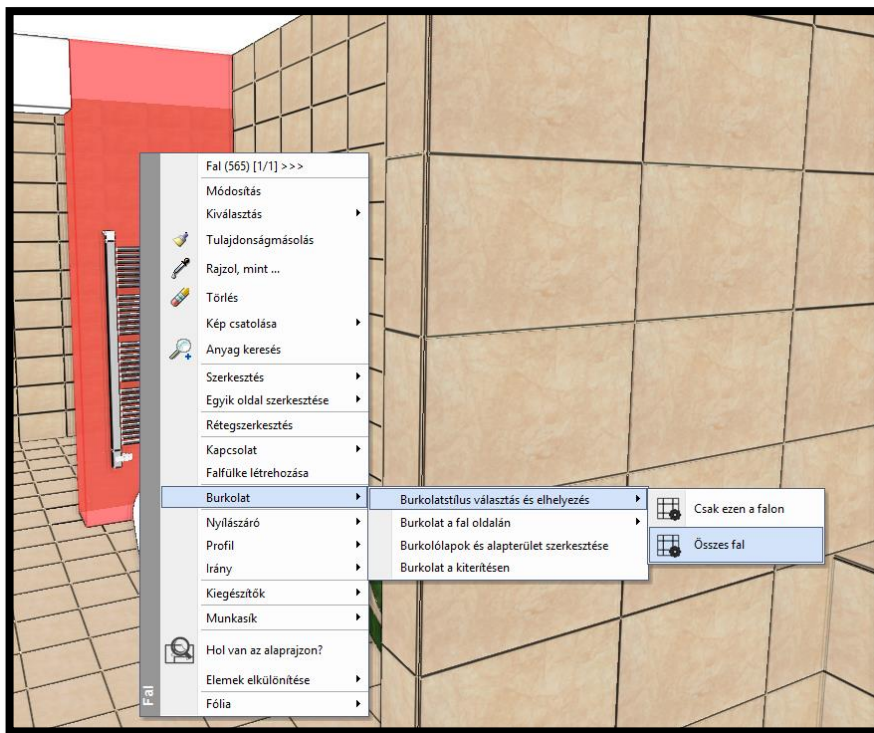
Fal (565) [1/1] >>>
Módosítás
Kiválasztás
Tulajdonságmásolás
Rajzol, mint ...
Törlés
Kép csatolása
Anyag keresés
Szerkesztés
Egyik oldal szerkesztése
Rétegszerkesztés
Kapcsolat
Falfülke létrehozása
Burkolat
Nyílászáró
Profil
Irány
Kiegészítők
Munkasík
Hol van az alaprajzon?
Elemek elkülönítése
Fólia
Fal

Burkolatstílus választás és elhelyezés
Burkolat a fal oldalán
Burkolólapok és alapterület szerkesztése
Burkolat a kiterítésen

Csak ezen a falon
Összes fal